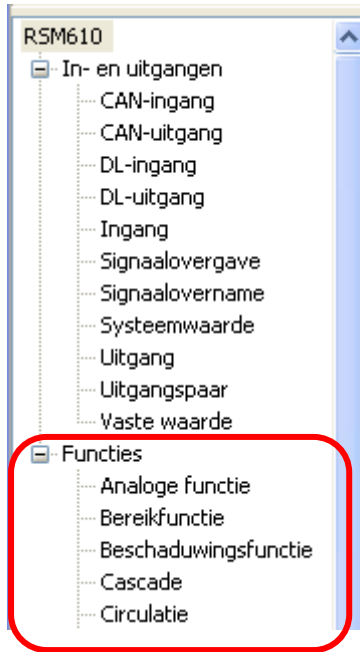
RSM610
In- en uitgangen
CAN-ingang
CAN-uitgang
DL-ingang
DL-uitgang
Ingang
Signaalovergave
Signaalovername
Systeemwaarde
Uitgang
Uitgangspaar
Vaste waarde
Functies
Analoge functie
Bereikfunctie
Beschaduwingsfunctie
Cascade
Circulatie